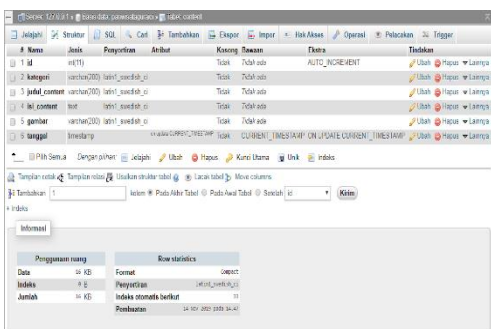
Server: 127.0.0.1 » Basis data: pariwisatagarut » Tabel: content

Jelajahi | Struktur | SQL | Cari | Tambahkan | Ekspor | Impor | Hak Akses | Operasi | Pelacakan | Trigger

| # | Nama | Jenis | Penyortiran | Atribut | Kosong | Bawaan | Ekstra | Tindakan |
|---|---|---|---|---|---|---|---|---|
| 1 | id | int(11) | | | Tidak | Tidak ada | AUTO_INCREMENT | Ubah Hapus Lainnya |
| 2 | kategori | varchar(200) | latin1_swedish_ci | | Tidak | Tidak ada | | Ubah Hapus Lainnya |
| 3 | judul_content | varchar(200) | latin1_swedish_ci | | Tidak | Tidak ada | | Ubah Hapus Lainnya |
| 4 | isi_content | text | latin1_swedish_ci | | Tidak | Tidak ada | | Ubah Hapus Lainnya |
| 5 | gambar | varchar(200) | latin1_swedish_ci | | Tidak | Tidak ada | | Ubah Hapus Lainnya |
| 6 | tanggal | timestamp | | on update CURRENT_TIMESTAMP | Tidak | CURRENT_TIMESTAMP | ON UPDATE CURRENT_TIMESTAMP | Ubah Hapus Lainnya |

Pilih Semua Dengan pilihan: Jelajahi Ubah Hapus Kunci Utama Unik Indeks

Tampilan cetak Tampilan relasi Usulkan struktur tabel Lacak tabel Move columns

Tambahkan 1 kolom Pada Akhir Tabel Pada Awal Tabel Setelah id Kirim

+ Indeks

Informasi

| Penggunaan ruang | | |
|---|---|---|
| Data | 16 KB | |
| Indeks | 0 B | |
| Jumlah | 16 KB | |

| Row statistics | |
|---|---|
| Format | Compact |
| Penyortiran | latin1_swedish_ci |
| Indeks otomatis berikut | 33 |
| Pembuatan | 14 Nov 2019 pada 14.47 |